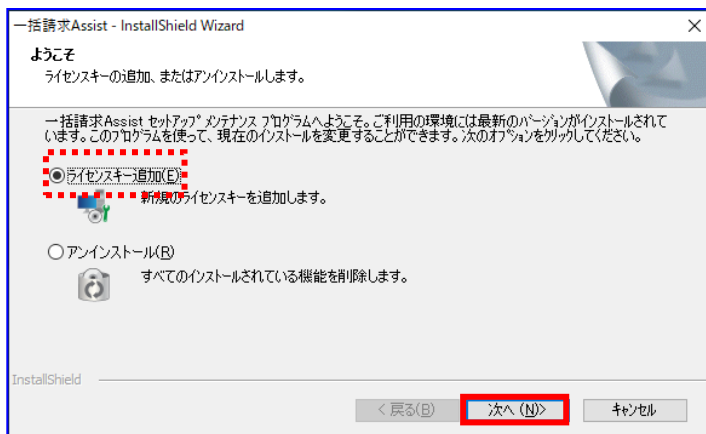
一括請求Assist - InstallShield Wizard
×

ようこそ
ライセンスキーの追加、またはアンインストールします。

一括請求Assist セットアップ メンテナンス プログラムへようこそ。ご利用の環境には最新のバージョンがインストールされています。このプログラムを使って、現在のインストールを変更することができます。次のオプションをクリックしてください。

ライセンスキー追加(E)
新規のライセンスキーを追加します。

アンインストール(R)
すべてのインストールされている機能を削除します。

InstallShield

< 戻る(B)
次へ (N)>
キャンセル